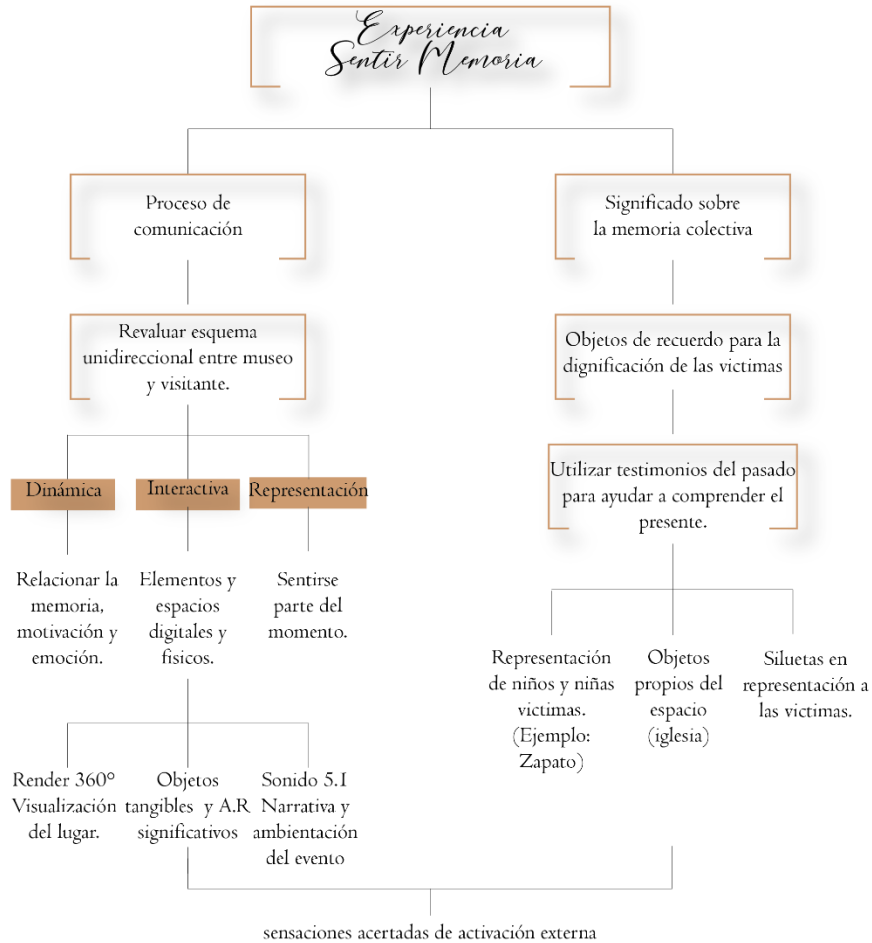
Experiencia Sentir Memoria

Proceso de comunicación

Revaluar esquema unidireccional entre museo y visitante.

Dinámica

Interactiva

Representación

Relacionar la memoria, motivación y emoción.

Elementos y espacios digitales y fisicos.

Sentirse parte del momento.

Render 360° Visualización del lugar.

Objetos tangibles y A.R significativos

Sonido 5.1 Narrativa y ambientación del evento

Significado sobre la memoria colectiva

Objetos de recuerdo para la dignificación de las victimas

Utilizar testimonios del pasado para ayudar a comprender el presente.

Representación de niños y niñas victimas. (Ejemplo: Zapato)

Objetos propios del espacio (iglesia)

Siluetas en representación a las victimas.

sensaciones acertadas de activación externa